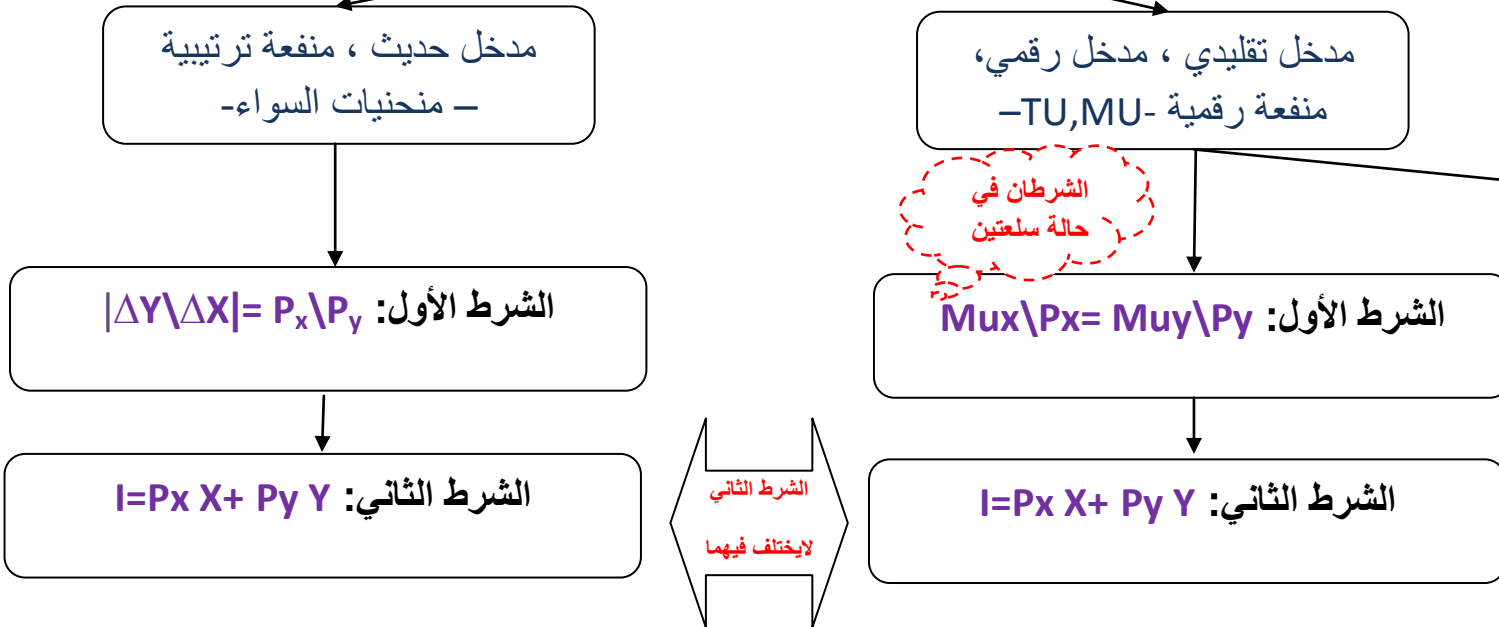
مدخل تقليدي ، مدخل رقمي، منفعة رقمية -TU,MU–

الشرطان في حالة سلعتين

الشرط الأول: Mux\Px= Muy\Py

الشرط الثاني: I=Px X+ Py Y

الشرط الثاني لايختلف فيهما

مدخل حديث ، منفعة ترتيبية – منحنيات السواء-

الشرط الأول: $|\Delta Y \backslash \Delta X| = P_x \backslash P_y$

الشرط الثاني: I=Px X+ Py Y